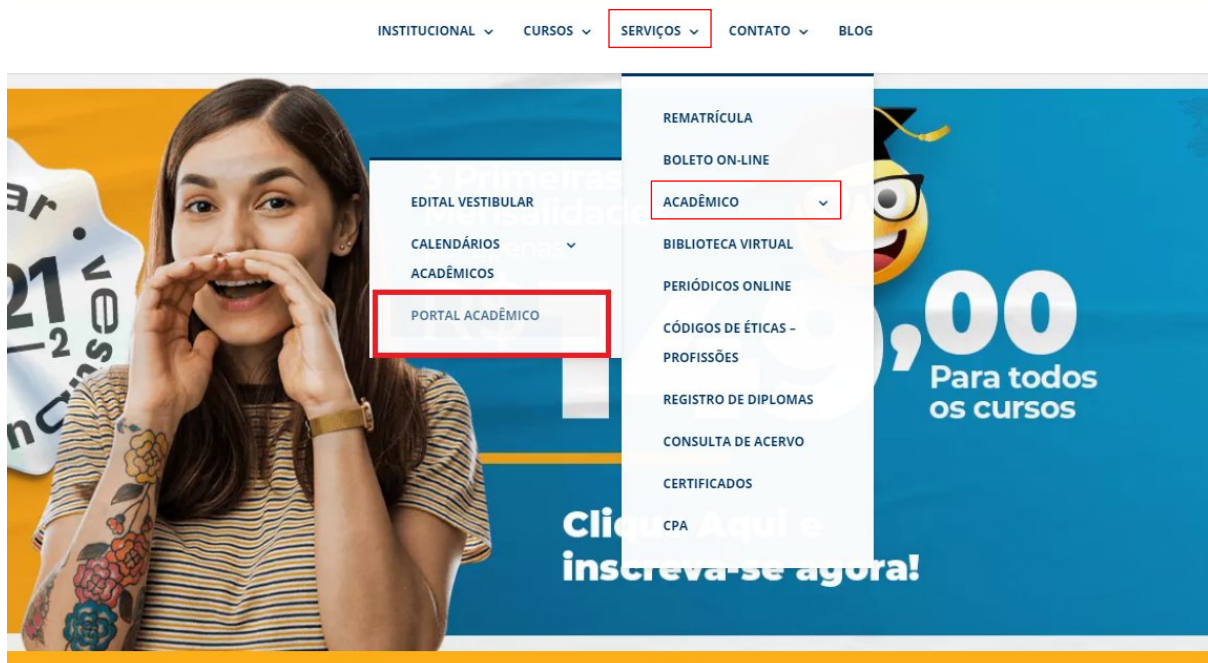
INSTITUCIONAL ⌄ CURSOS ⌄ SERVIÇOS ⌄ CONTATO ⌄ BLOG

REMATRÍCULA
BOLETO ON-LINE
ACADÊMICO
BIBLIOTECA VIRTUAL
PERIÓDICOS ONLINE
CÓDIGOS DE ÉTICAS – PROFISSÕES
REGISTRO DE DIPLOMAS
CONSULTA DE ACERVO
CERTIFICADOS
CPA

EDITAL VESTIBULAR
CALENDÁRIOS ACADÊMICOS
PORTAL ACADÊMICO

,00
Para todos os cursos

Cliq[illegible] Aqui e inscreva-se agora!